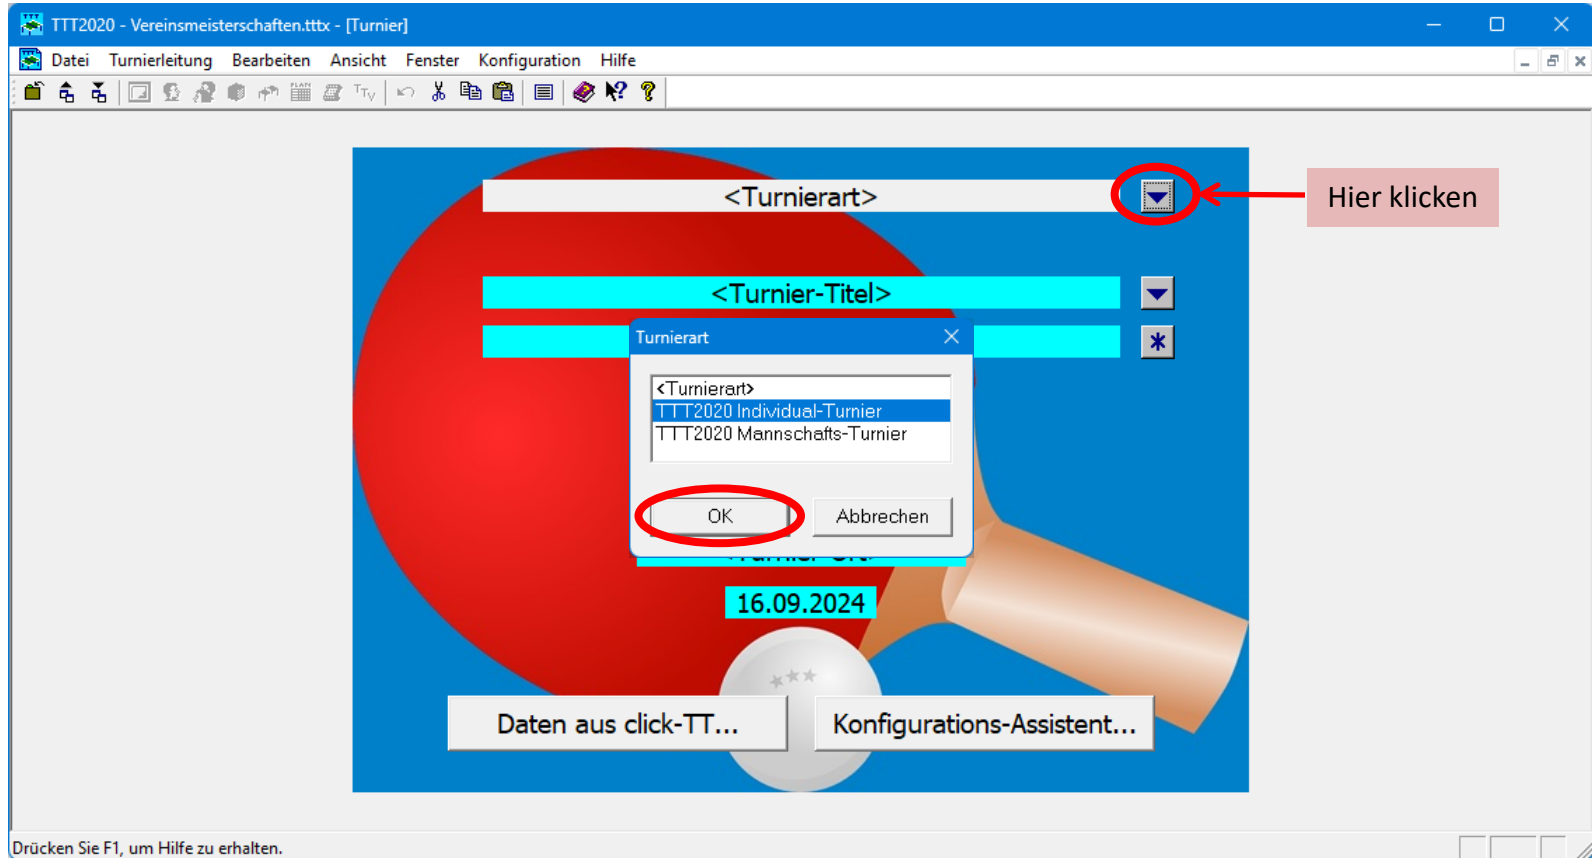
TTT2020 - Vereinsmeisterschaften.tttx - [Turnier]

Datei Turnierleitung Bearbeiten Ansicht Fenster Konfiguration Hilfe

<Turnierart>

Hier klicken

<Turnier-Titel>

Turnierart

<Turnierart>
TTT2020 Individual-Turnier
TTT2020 Mannschafts-Turnier

OK Abbrechen

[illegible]

16.09.2024

Daten aus click-TT...

Konfigurations-Assistent...

Drücken Sie F1, um Hilfe zu erhalten.